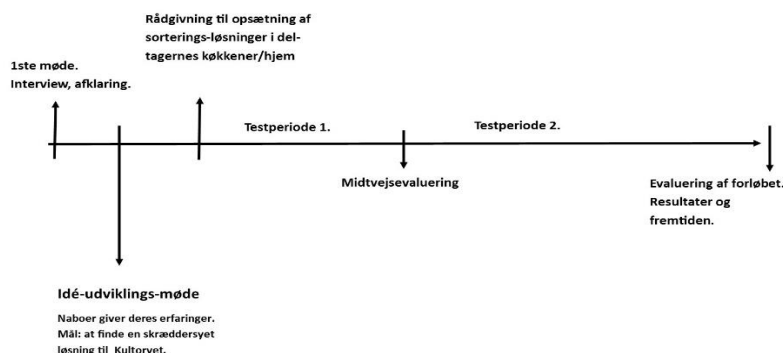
Rådgivning til opsætning af sorterings-løsninger i deltagernes køkkener/hjem

1ste møde.
Interview, afklaring.

Testperiode 1.

Testperiode 2.

Midtvejsevaluering

Evaluering af forløbet. Resultater og fremtiden.

Idé-udviklings-møde

Naboer giver deres erfaringer.
Mål: at finde en skræddersyet løsning til Kultorvet.